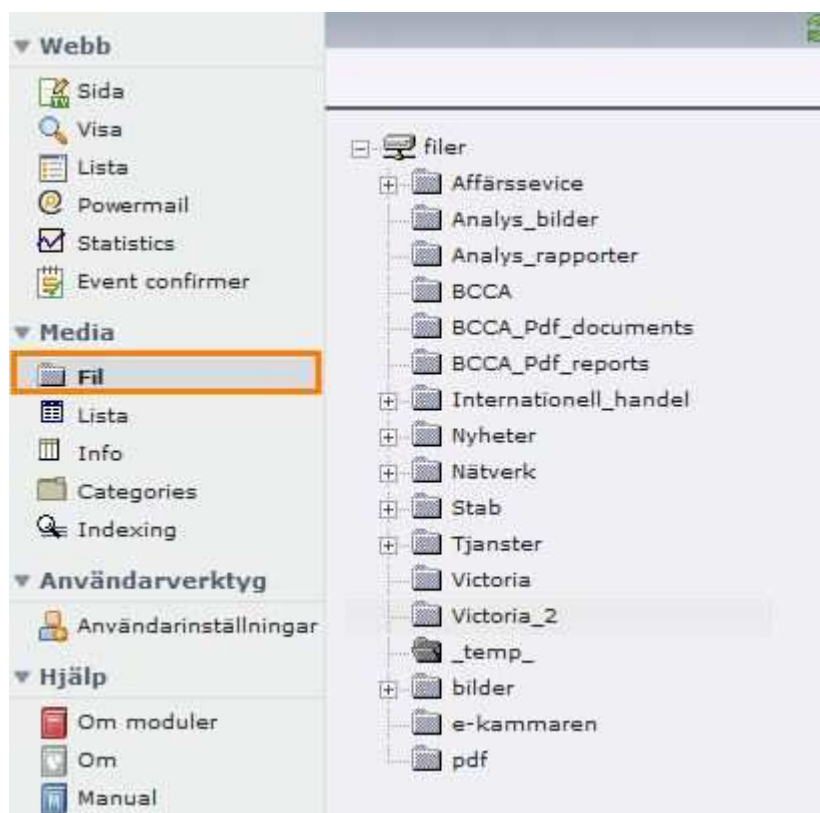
Webb
Sida
Visa
Lista
Powermail
Statistics
Event confirmer
Media
Fil
Lista
Info
Categories
Indexing
Användarverktyg
Användarinställningar
Hjälp
Om moduler
Om
Manual

filer
Affärssevice
Analys_bilder
Analys_rapporter
BCCA
BCCA_Pdf_documents
BCCA_Pdf_reports
Internationell_handel
Nyheter
Nätverk
Stab
Tjanster
Victoria
Victoria_2
_temp_
bilder
e-kammaren
pdf